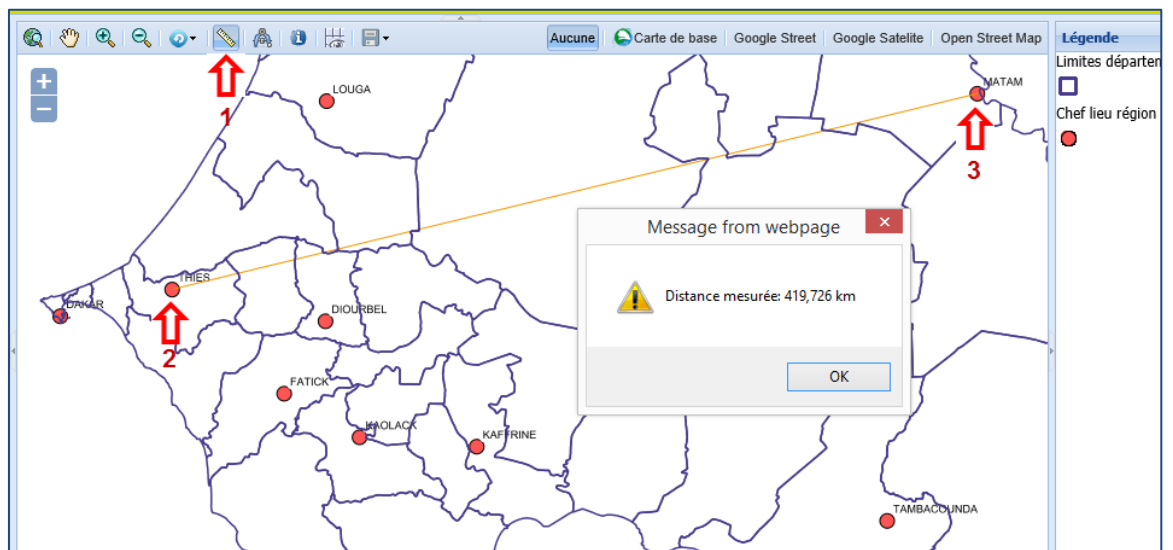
Aucune | Carte de base | Google Street | Google Satelite | Open Street Map

Légende

Limites départen

Chef lieu région

1

LOUGA

MATAM

3

THIES

2

DAKAR

DIOURBEL

FATICK

KAOLACK

KAFFRINE

TAMBACOUNDA

Message from webpage

Distance mesurée: 419,726 km

OK